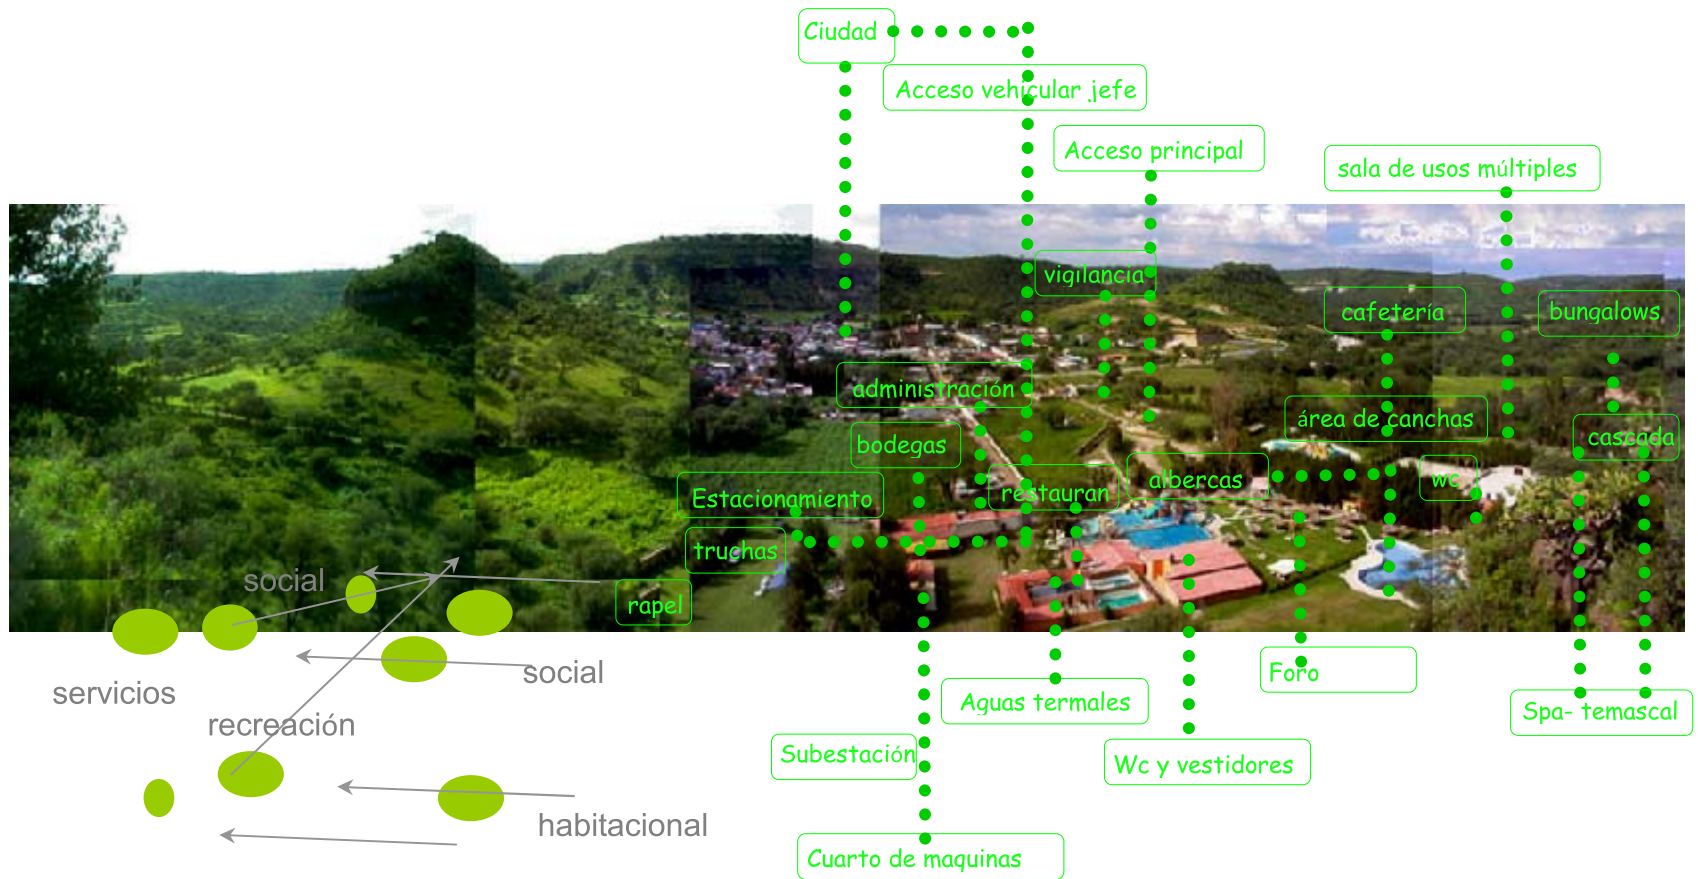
Ciudad

Acceso vehicular jefe

Acceso principal

sala de usos múltiples

vigilancia

cafetería

bungalows

administración

área de canchas

cascada

bodegas

restauran

albercas

wc

Estacionamiento

truchas

rapel

social

social

servicios

recreación

habitacional

Aguas termales

Foro

Spa- temascal

Subestación

Wc y vestidores

Cuarto de maquinas